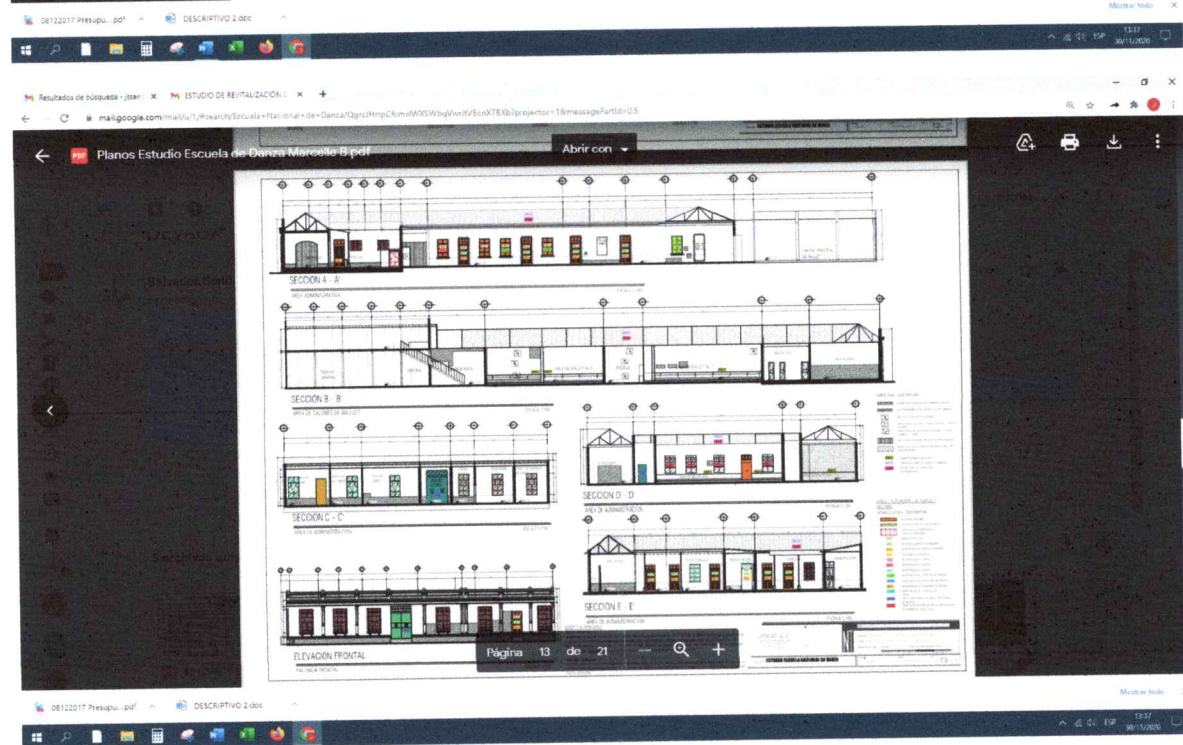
06122017 Presupu....pdf
DESCRIPTIVO 2.doc
Mostrar todo

13:37
30/11/2020

Resultados de búsqueda - jssan
ESTUDIO DE REVITALIZACIÓN
mail.google.com/mail/u/1/#search/Escuela+Nacional+de+Danza/QgrcJHrtpCfcmxlWXSWbqVwxltVEcnXT8Xb?projector=1&messagePartId=0.5

Planos Estudio Escuela de Danza Marcelle B.pdf
Abrir con

SECCIÓN A - A'
SECCIÓN B - B'
SECCIÓN C - C'
SECCIÓN D - D'
SECCIÓN E - E'
ELEVACIÓN FRONTAL

Página 13 de 21

06122017 Presupu....pdf
DESCRIPTIVO 2.doc
Mostrar todo

13:37
30/11/2020